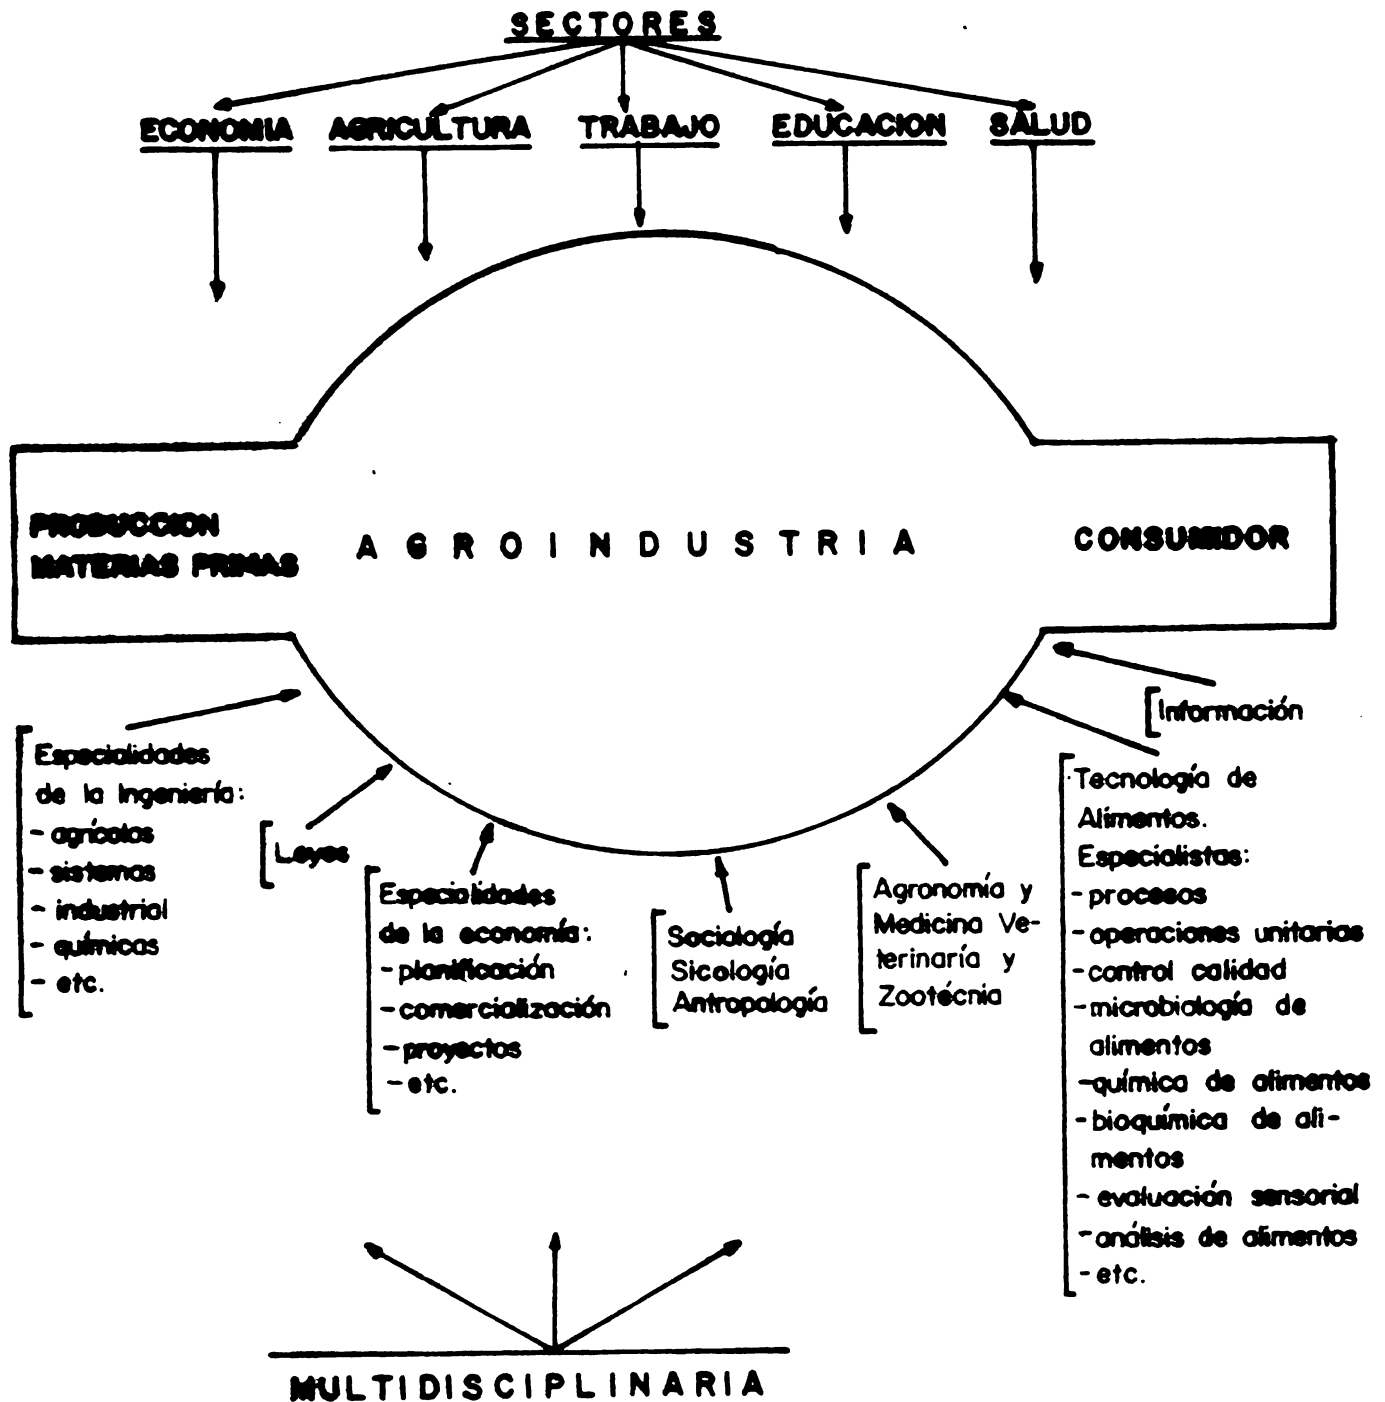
SECTORES

ECONOMIA AGRICULTURA TRABAJO EDUCACION SALUD

PRODUCCION MATERIAS PRIMAS

A G R O I N D U S T R I A

CONSUMIDOR

Información

Especialidades de la Ingeniería:
- agrícolas
- sistemas
- industrial
- químicas
- etc.

Leyes

Especialidades de la economía:
- planificación
- comercialización
- proyectos
- etc.

Sociología
Sicología
Antropología

Agronomía y Medicina Veterinaria y Zootécnia

Tecnología de Alimentos.
Especialistas:
- procesos
- operaciones unitarias
- control calidad
- microbiología de alimentos
- química de alimentos
- bioquímica de alimentos
- evaluación sensorial
- análisis de alimentos
- etc.

MULTIDISCIPLINARIA